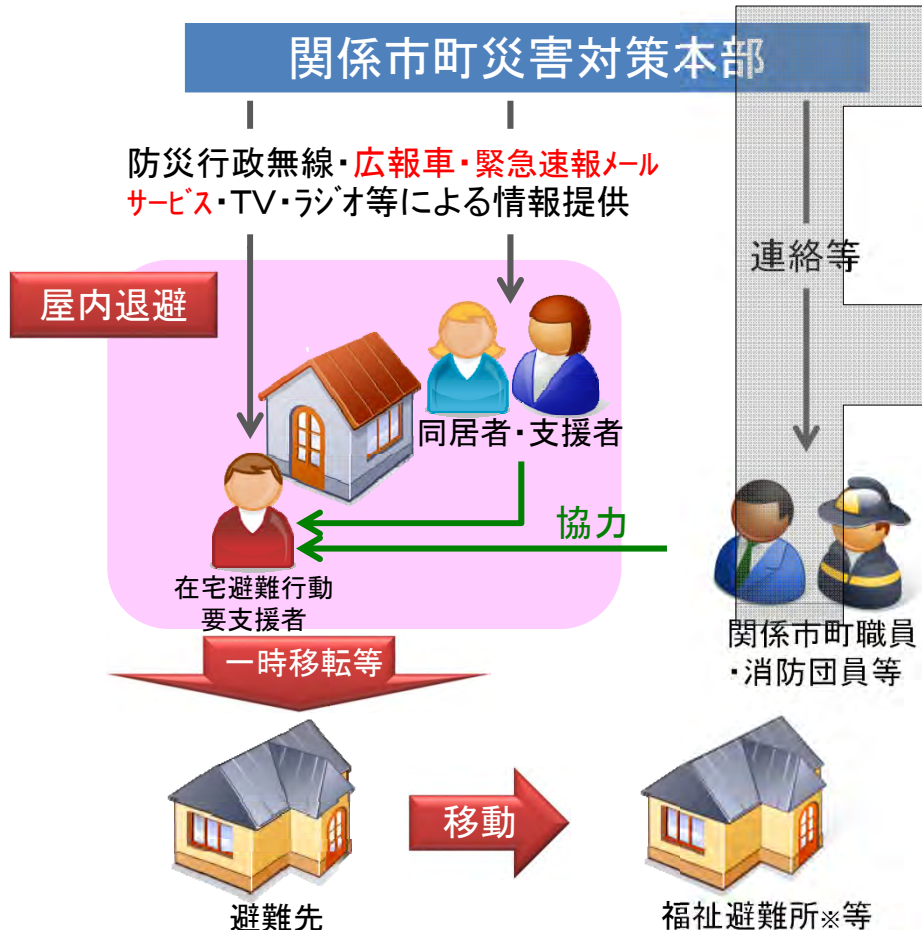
関係市町災害対策本部

防災行政無線・広報車・緊急速報メールサービス・TV・ラジオ等による情報提供

連絡等

屋内退避

同居者・支援者

協力

在宅避難行動要支援者

関係市町職員・消防団員等

一時移転等

移動

避難先

福祉避難所※等